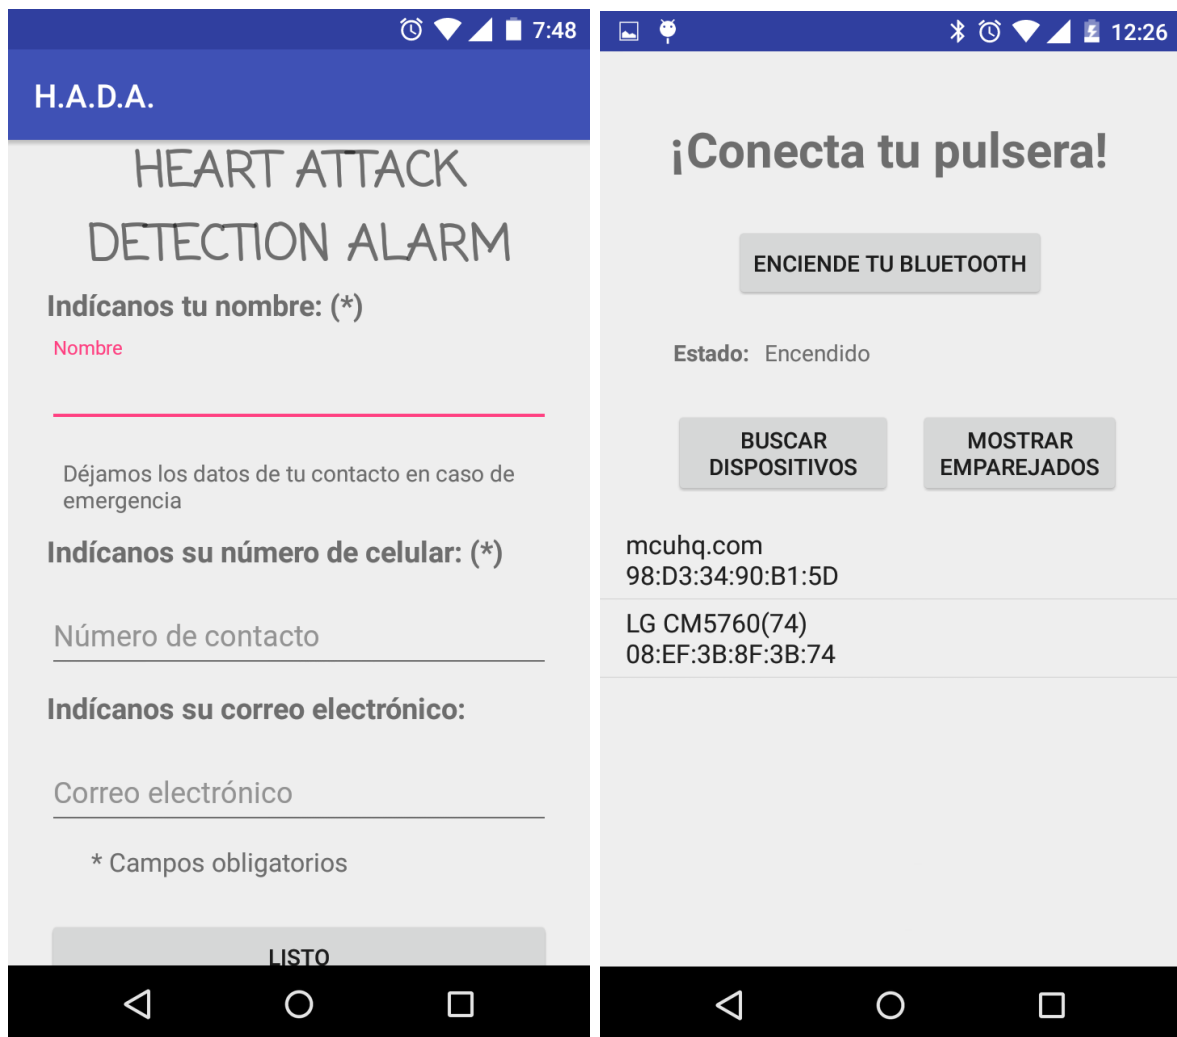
7:48

H.A.D.A.

HEART ATTACK DETECTION ALARM

Indícanos tu nombre: (*)

Nombre

Déjamos los datos de tu contacto en caso de emergencia

Indícanos su número de celular: (*)

Número de contacto

Indícanos su correo electrónico:

Correo electrónico

* Campos obligatorios

LISTO

12:26

¡Conecta tu pulsera!

ENCIENDE TU BLUETOOTH

Estado: Encendido

BUSCAR DISPOSITIVOS

MOSTRAR EMPAREJADOS

mcuhq.com
98:D3:34:90:B1:5D

LG CM5760(74)
08:EF:3B:8F:3B:74